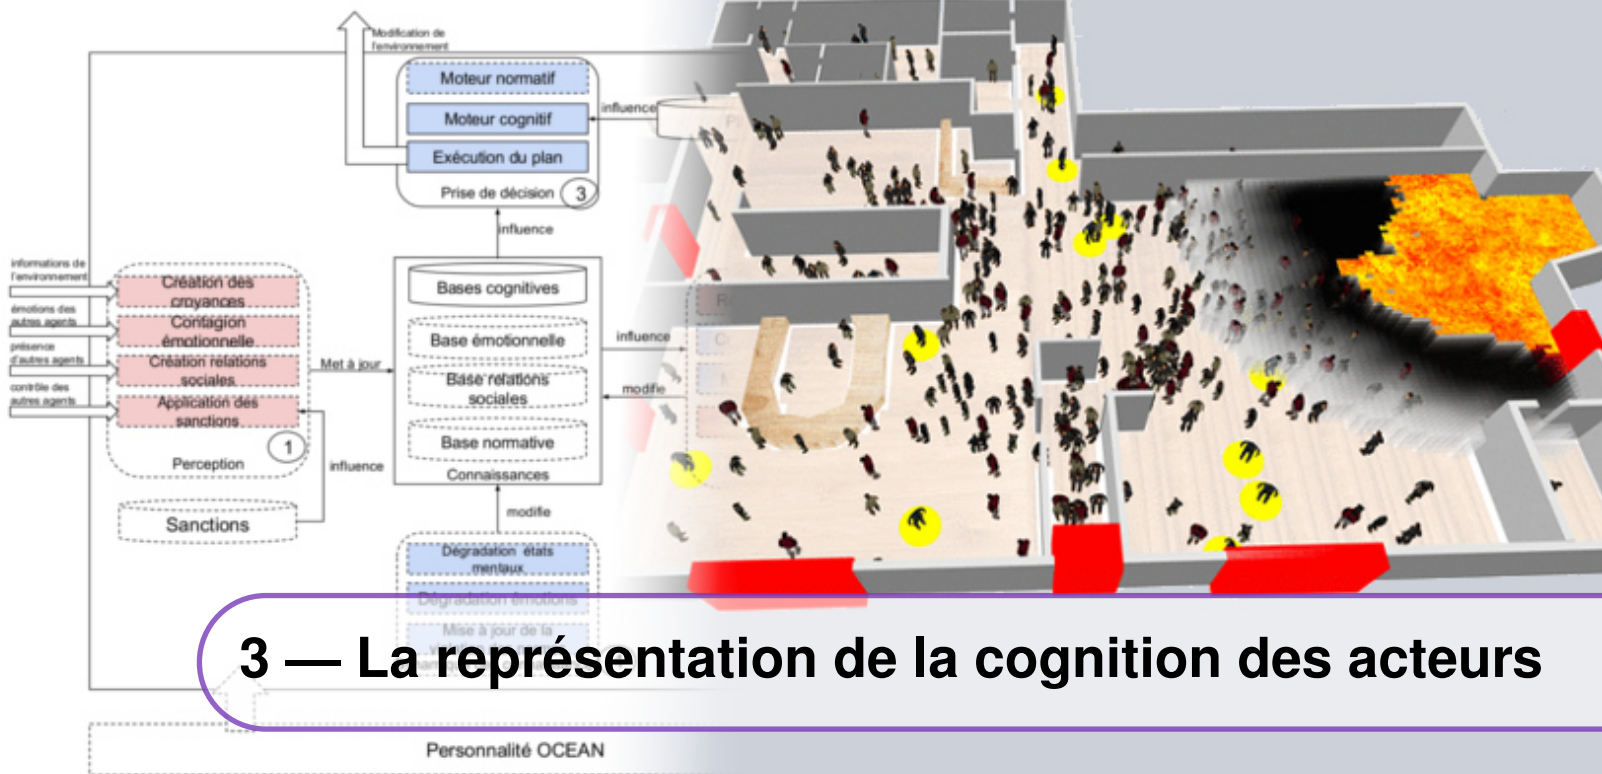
Modification de l'environnement

Moteur normatif

Moteur cognitif

Exécution du plan

Prise de décision 3

influence

influence

informations de l'environnement

émotions des autres agents

présence d'autres agents

contrôle des autres agents

Création des croyances

Contagion émotionnelle

Création relations sociales

Application des sanctions

1

Perception

Met à jour

influence

Bases cognitives

Base émotionnelle

Base relations sociales

Base normative

Connaissances

influence

modifie

Sanctions

modifie

Dégradation états mentaux

Dégradation émotions

Mise à jour de la

Personnalité OCEAN

3 — La représentation de la cognition des acteurs